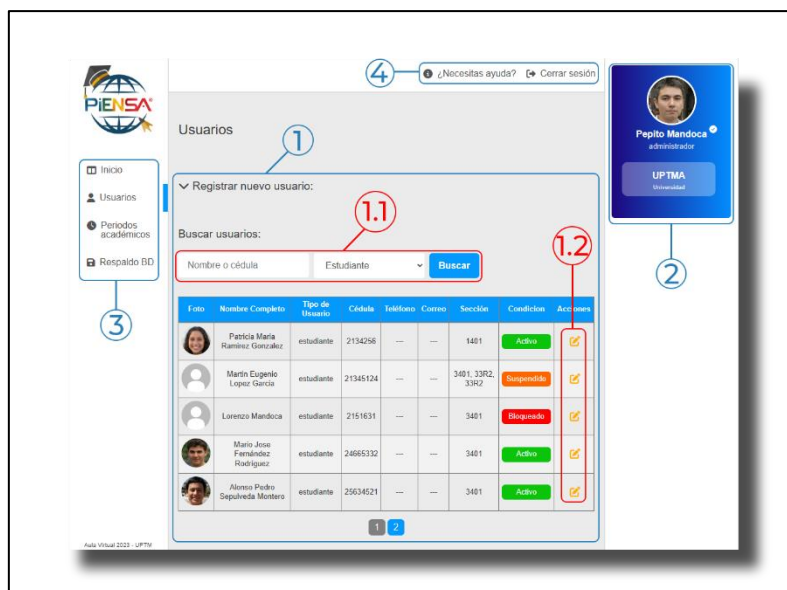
PiENSA

4 ¿Necesitas ayuda? Cerrar sesión

Pepito Mandoca
administrador

UPTMA
Universidad

2

Usuarios

1

Inicio
Usuarios
Periodos académicos
Respaldo BD

3

Registrar nuevo usuario:

1.1

Buscar usuarios:

Nombre o cédula | Estudiante | Buscar

1.2

| Foto | Nombre Completo | Tipo de Usuario | Cédula | Teléfono | Correo | Sección | Condicion | Acciones |
|---|---|---|---|---|---|---|---|---|
| | Patricia Maria Ramirez Gonzalez | estudiante | 2134256 | --- | --- | 1401 | Activo | |
| | Martin Eugenio Lopez Garcia | estudiante | 21345124 | --- | --- | 3401, 33R2, 33R2 | Suspendido | |
| | Lorenzo Mandoca | estudiante | 2151631 | --- | --- | 3401 | Bloqueado | |
| | Mario Jose Fernández Rodriguez | estudiante | 24665332 | --- | --- | 3401 | Activo | |
| | Alonso Pedro Sepulveda Montero | estudiante | 25634521 | --- | --- | 3401 | Activo | |

1 2

Aula Virtual 2023 - UPTM